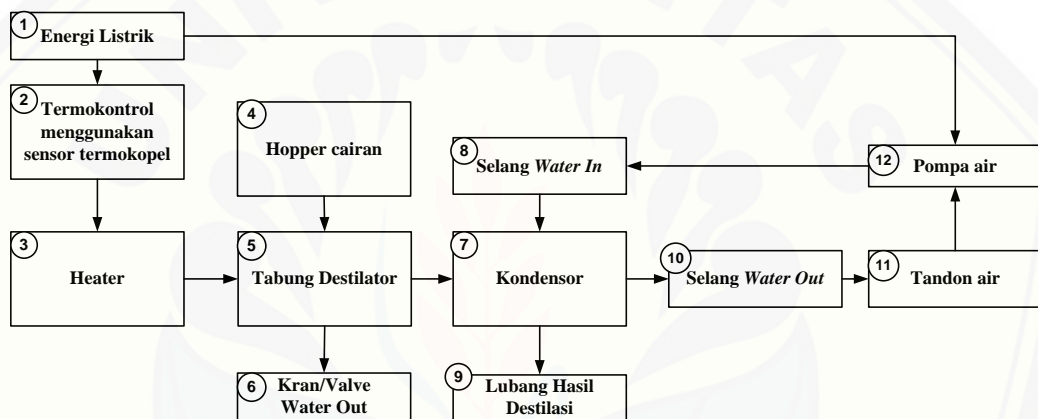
1 Energi Listrik

2 Termokontrol menggunakan sensor termokopel

3 Heater

4 Hopper cairan

5 Tabung Destilator

6 Kran/Valve Water Out

7 Kondensor

8 Selang *Water In*

9 Lubang Hasil Destilasi

10 Selang *Water Out*

11 Tandon air

12 Pompa air